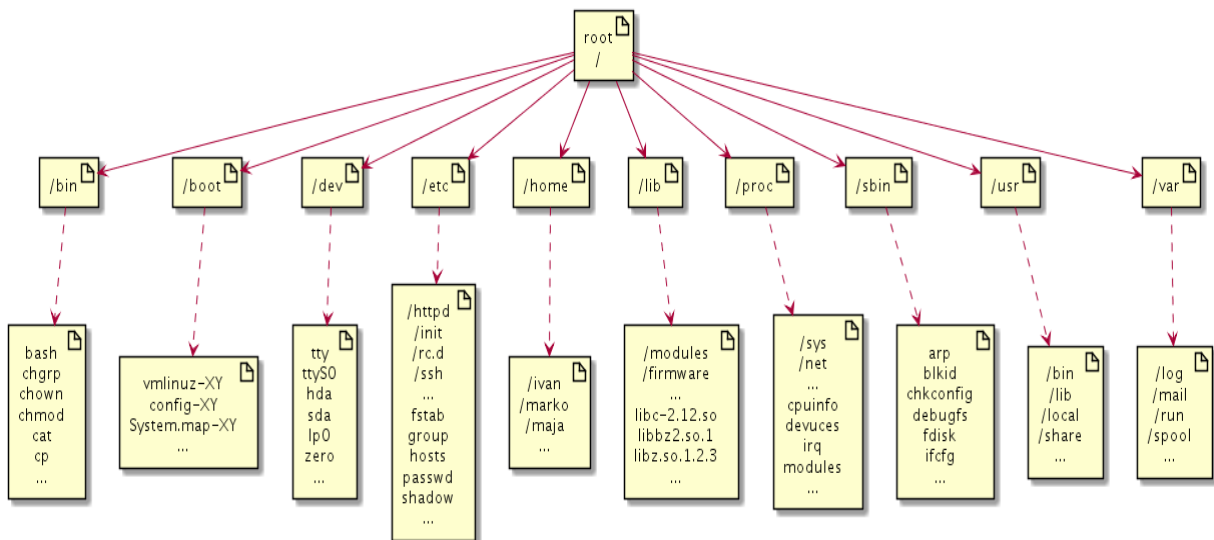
root
/

/bin

/boot

/dev

/etc

/home

/lib

/proc

/sbin

/usr

/var

bash
chgrp
chown
chmod
cat
cp
...

vmlinuz-XY
config-XY
System.map-XY
...

tty
ttyS0
hda
sda
lp0
zero
...

/httpd
/init
/rc.d
/ssh
...
fstab
group
hosts
passwd
shadow
...

/ivan
/marko
/maja
...

/modules
/firmware
...
libc-2.12.so
libbz2.so.1
libz.so.1.2.3
...

/sys
/net
...
cpuinfo
devuces
irq
modules
...

arp
blkid
chkconfig
debugfs
fdisk
ifcfg
...

/bin
/lib
/local
/share
...

/log
/mail
/run
/spool
...